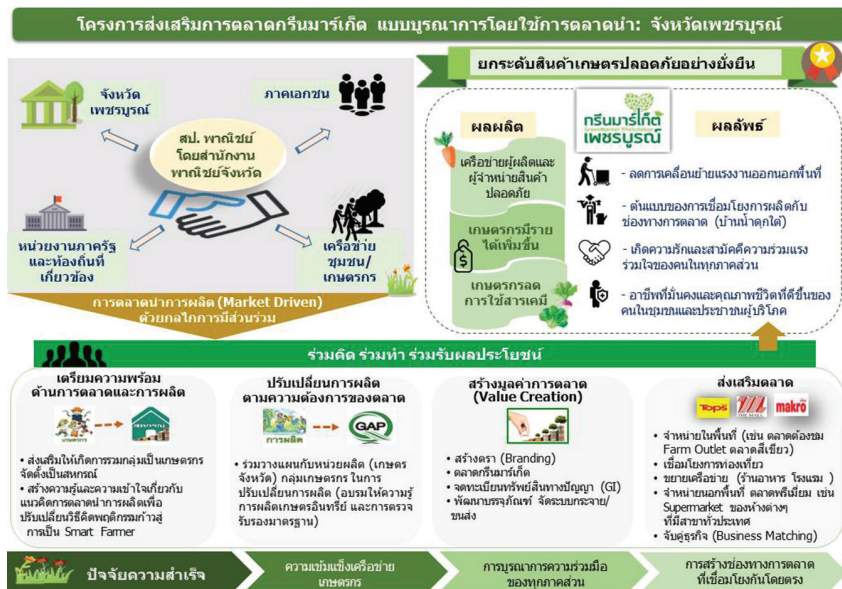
โครงการส่งเสริมการตลาดกรีนมาร์เก็ต แบบบูรณาการโดยใช้การตลาดนำ: จังหวัดเพชรบูรณ์

จังหวัดเพชรบูรณ์

ภาคเอกชน

สป. พาณิชย์ โดยสำนักงานพาณิชย์จังหวัด

หน่วยงานภาครัฐและท้องถิ่นที่เกี่ยวข้อง

เครือข่ายชุมชน/เกษตรกร

การตลาดนำการผลิต (Market Driven) ด้วยกลไกการมีส่วนร่วม

ยกระดับสินค้าเกษตรปลอดภัยอย่างยั่งยืน

ผลผลิต

กรีนมาร์เก็ต เพชรบูรณ์

ผลลัพธ์

เครือข่ายผู้ผลิตและผู้จำหน่ายสินค้าปลอดภัย

เกษตรกรมีรายได้เพิ่มขึ้น

เกษตรกรลดการใช้สารเคมี

- ลดการเคลื่อนย้ายแรงงานออกนอกพื้นที่

- ต้นแบบของการเชื่อมโยงการผลิตกับช่องทางการตลาด (บ้านน้ำดุกใต้)

- เกิดความรักและสามัคคีความร่วมแรงร่วมใจของคนในทุกภาคส่วน

- อาชีพที่มั่นคงและคุณภาพชีวิตที่ดีขึ้นของคนในชุมชนและประชาชนผู้บริโภค

ร่วมคิด ร่วมทำ ร่วมรับผลประโยชน์

เตรียมความพร้อมด้านการตลาดและการผลิต

- ส่งเสริมให้เกิดการรวมกลุ่มเป็นเกษตรกรจัดตั้งเป็นสหกรณ์
- สร้างความรู้และความเข้าใจเกี่ยวกับแนวคิดการตลาดนำการผลิตเพื่อปรับเปลี่ยนวิถีคิดพฤติกรรมก้าวสู่การเป็น Smart Farmer

ปรับเปลี่ยนการผลิตตามความต้องการของตลาด

การผลิต

GAP

- ร่วมวางแผนกับหน่วยผลิต (เกษตรจังหวัด) กลุ่มเกษตรกร ในการปรับเปลี่ยนการผลิต (อบรมให้ความรู้การผลิตเกษตรอินทรีย์ และการตรวจรับรองมาตรฐาน)

สร้างมูลค่าการตลาด (Value Creation)

- สร้างตรา (Branding)
- ตลาดกรีนมาร์เก็ต
- จดทะเบียนทรัพย์สินทางปัญญา (GI)
- พัฒนาบรรจุภัณฑ์ จัดระบบกระจาย/ขนส่ง

ส่งเสริมตลาด

Tops THE MALL makro

- จำหน่ายในพื้นที่ (เช่น ตลาดต้องชม Farm Outlet ตลาดสีเขียว)
- เชื่อมโยงการท่องเที่ยว
- ขยายเครือข่าย (ร้านอาหาร โรงแรม )
- จำหน่ายนอกพื้นที่ ตลาดพรีเมียม เช่น Supermarket ของห้างต่างๆ ที่มีสาขาทั่วประเทศ
- จับคู่ธุรกิจ (Business Matching)

ปัจจัยความสำเร็จ

ความเข้มแข็งเครือข่ายเกษตรกร

การบูรณาการความร่วมมือของทุกภาคส่วน

การสร้างช่องทางการตลาดที่เชื่อมโยงกันโดยตรง